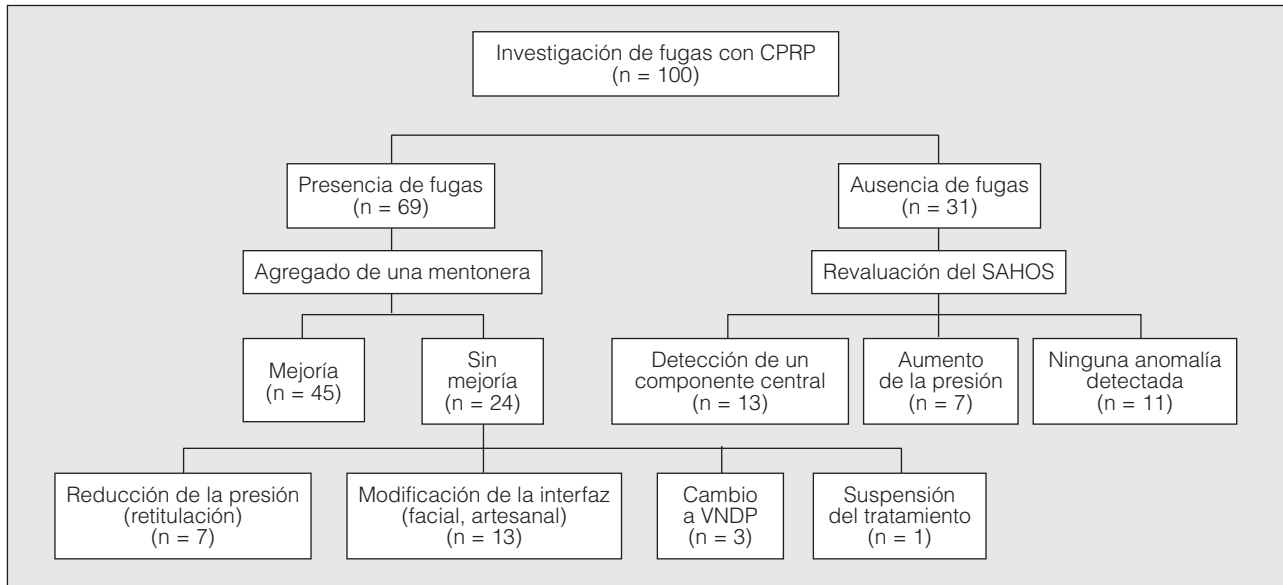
Investigación de fugas con CPRP
(n = 100)

Presencia de fugas
(n = 69)

Ausencia de fugas
(n = 31)

Agregado de una mentonera

Revaluación del SAHOS

Mejoría
(n = 45)

Sin mejoría
(n = 24)

Detección de un componente central
(n = 13)

Aumento de la presión
(n = 7)

Ninguna anomalía detectada
(n = 11)

Reducción de la presión (retitulación)
(n = 7)

Modificación de la interfaz (facial, artesanal)
(n = 13)

Cambio a VNDP
(n = 3)

Suspensión del tratamiento
(n = 1)